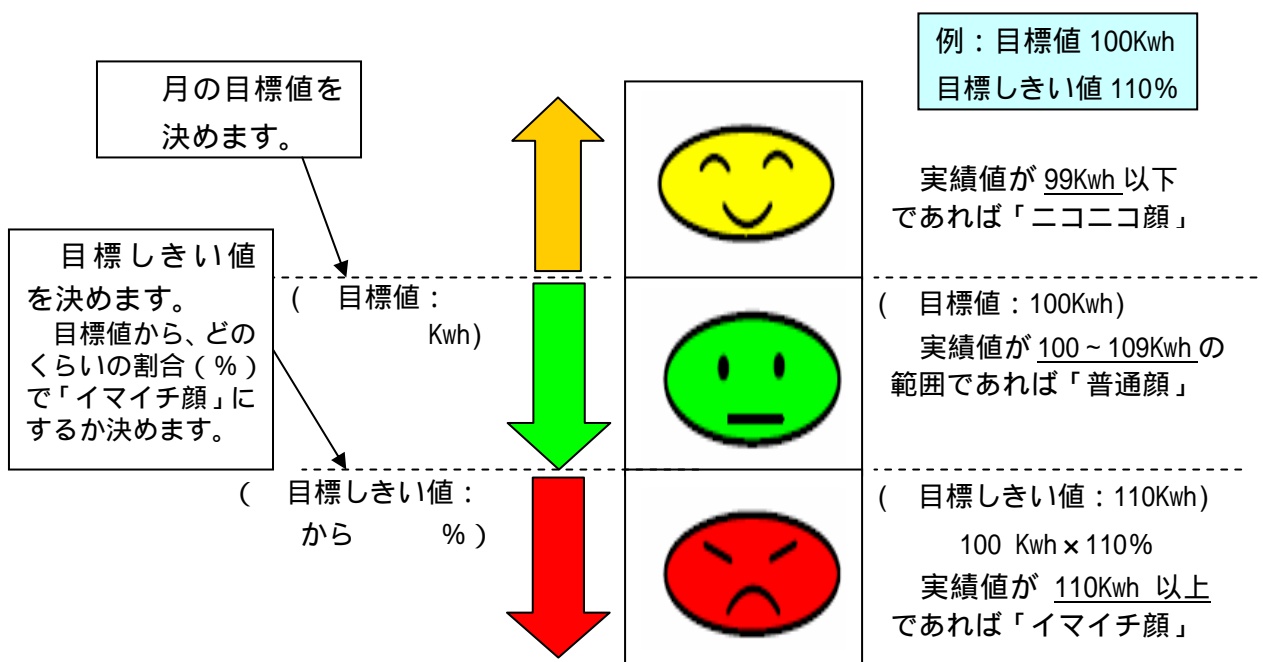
例：目標値 100Kwh
目標しきい値 110%

月の目標値を決めます。

実績値が 99Kwh 以下であれば「ニコニコ顔」

目標しきい値を決めます。
目標値から、どのくらいの割合（%）で「イマイチ顔」にするか決めます。

（ 目標値： Kwh)

（ 目標値：100Kwh)
実績値が 100 ~ 109Kwh の範囲であれば「普通顔」

（ 目標しきい値： から %）

（ 目標しきい値：110Kwh)
100 Kwh × 110%
実績値が 110Kwh 以上であれば「イマイチ顔」